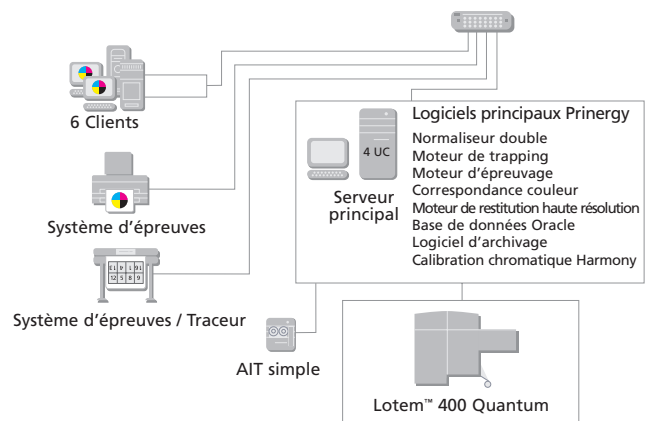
6 Clients

Système d'épreuves

Système d'épreuves / Traceur

AIT simple

4 UC

Serveur principal

Logiciels principaux Prinergy

Normaliseur double
Moteur de trapping
Moteur d'épreuvage
Correspondance couleur
Moteur de restitution haute résolution
Base de données Oracle
Logiciel d'archivage
Calibration chromatique Harmony

Lotem™ 400 Quantum